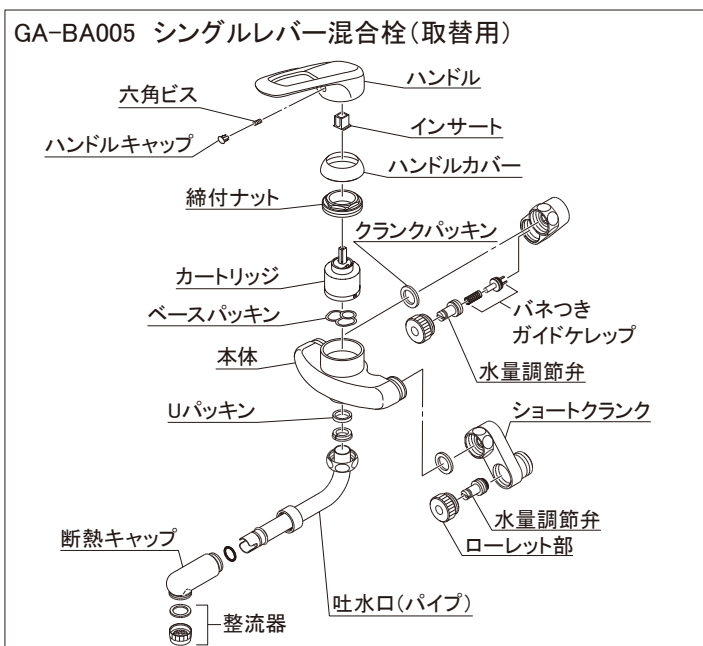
GA-BA005 シングルレバー混合栓(取替用)

六角ビス

ハンドルキャップ

ハンドル

インサート

ハンドルカバー

締付ナット

クランクパッキン

カートリッジ

ベースパッキン

バネつき
ガイドケレップ

本体

水量調節弁

Uパッキン

ショートクランク

水量調節弁

ローレット部

断熱キャップ

吐水口(パイプ)

整流器